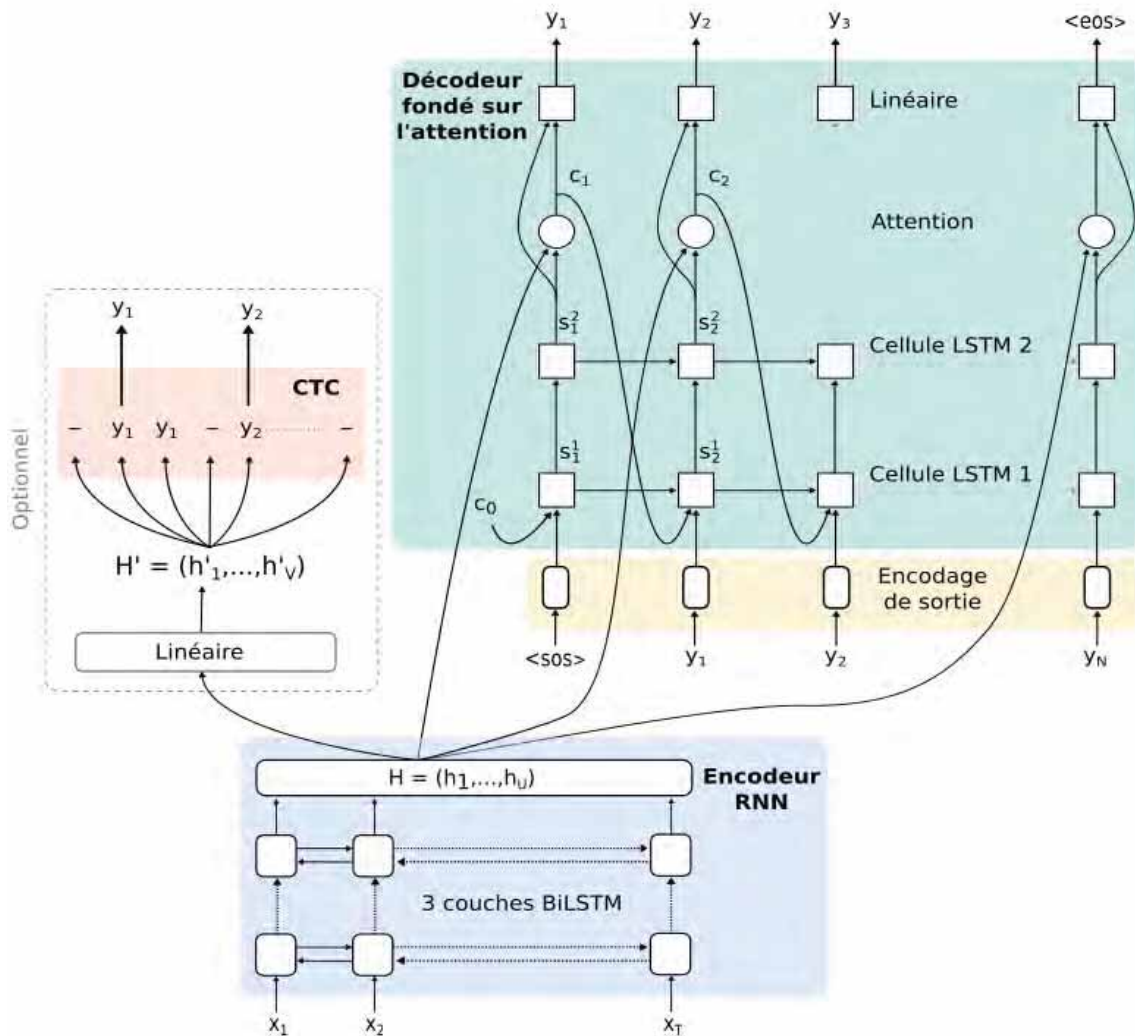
$y_1$ $y_2$ $y_3$ <eos>

**Décodeur fondé sur l'attention**

Linéaire

$c_1$ $c_2$

Attention

$s_1^2$ $s_2^2$

Cellule LSTM 2

$s_1^1$ $s_2^1$

Cellule LSTM 1

$c_0$

Encodage de sortie

<sos> $y_1$ $y_2$ $y_N$

Optionnel

$y_1$ $y_2$

**CTC**

– $y_1$ $y_1$ – $y_2$ –

H' = (h'$_1$,...,h'$_V$)

Linéaire

H = (h$_1$,...,h$_U$)

**Encodeur RNN**

3 couches BiLSTM

$x_1$ $x_2$ $x_T$